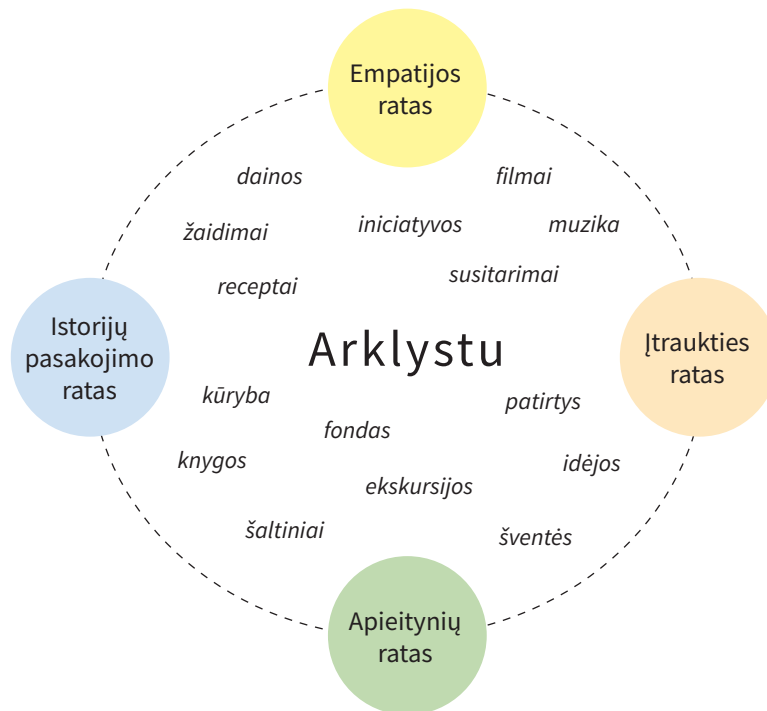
Empatijos ratas

dainos

filmai

žaidimai

iniciatyvos

muzika

receptai

susitarimai

Istorijų pasakojimo ratas

Arklystu

Įtraukties ratas

kūryba

patirtys

fondas

knygos

idėjos

ekskursijos

šaltiniai

šventės

Apieitynių ratas